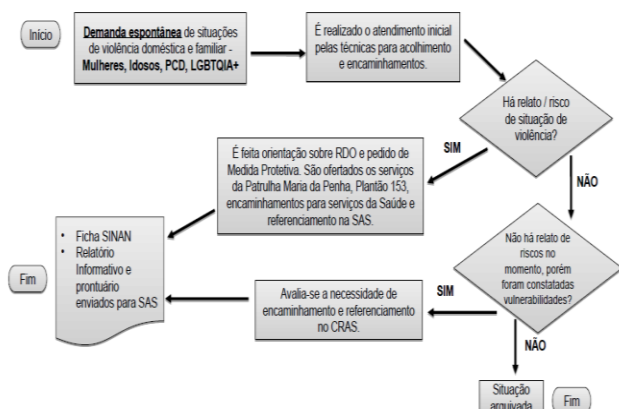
Início

Demanda espontânea de situações de violência doméstica e familiar - Mulheres, Idosos, PCD, LGBTQIA+

É realizado o atendimento inicial pelas técnicas para acolhimento e encaminhamentos.

Há relato / risco de situação de violência?

SIM

É feita orientação sobre RDO e pedido de Medida Protetiva. São ofertados os serviços da Patrulha Maria da Penha, Plantão 153, encaminhamentos para serviços da Saúde e referenciamento na SAS.

NÃO

- Ficha SINAN
- Relatório Informativo e prontuário enviados para SAS

Fim

Não há relato de riscos no momento, porém foram constatadas vulnerabilidades?

SIM

Avalia-se a necessidade de encaminhamento e referenciamento no CRAS.

NÃO

Situação arquivada

Fim